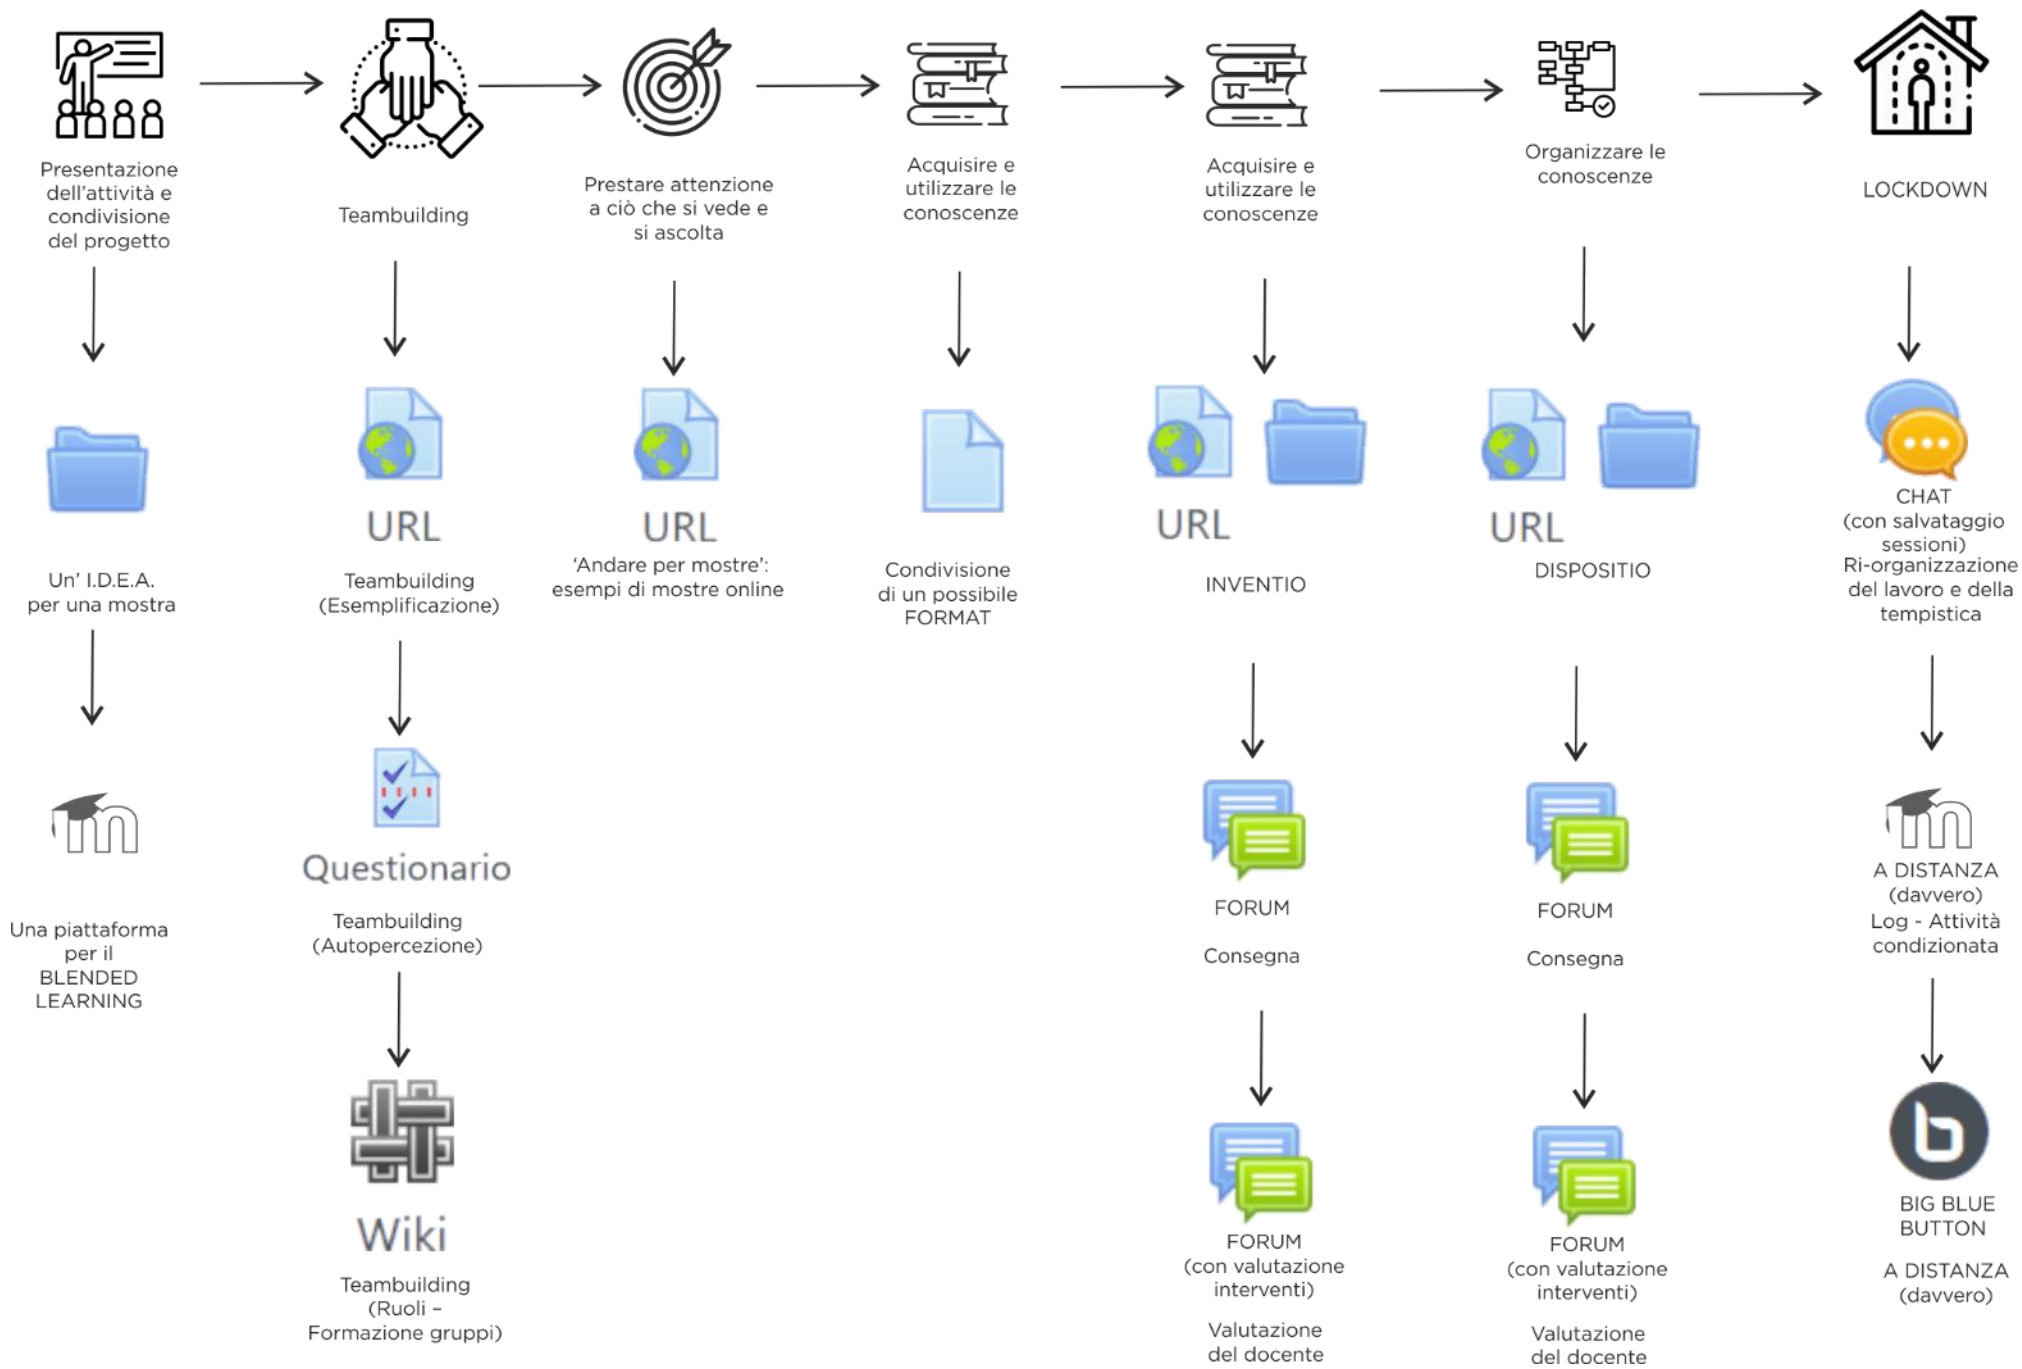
Presentazione dell'attività e condivisione del progetto

Un' I.D.E.A. per una mostra

Una piattaforma per il BLENDED LEARNING

Teambuilding

URL

Teambuilding (Esemplificazione)

Questionario

Teambuilding (Autopercezione)

Wiki

Teambuilding (Ruoli – Formazione gruppi)

Prestare attenzione a ciò che si vede e si ascolta

URL

'Andare per mostre': esempi di mostre online

Acquisire e utilizzare le conoscenze

Condivisione di un possibile FORMAT

Acquisire e utilizzare le conoscenze

URL

INVENTIO

FORUM

Consegna

FORUM (con valutazione interventi)

Valutazione del docente

Organizzare le conoscenze

URL

DISPOSITIO

FORUM

Consegna

FORUM (con valutazione interventi)

Valutazione del docente

LOCKDOWN

CHAT (con salvataggio sessioni) Ri-organizzazione del lavoro e della tempistica

A DISTANZA (davvero) Log - Attività condizionata

BIG BLUE BUTTON

A DISTANZA (davvero)